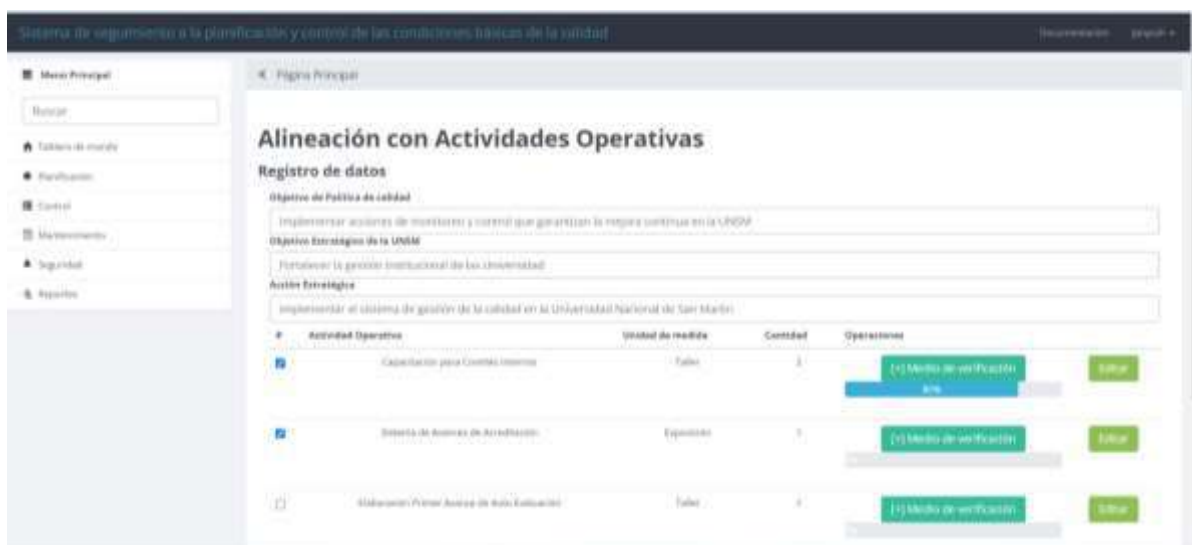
Sistema de seguimiento a la planificación y control de las condiciones básicas de la calidad

Documentación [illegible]

Menú Principal

Buscar

Tablero de mando

Planificación

Control

Mantenimiento

Seguridad

Reportes

Página Principal

Alineación con Actividades Operativas

Registro de datos

Objetivo de Política de calidad

Implementar acciones de monitoreo y control que garanticen la mejora continua en la UNSM

Objetivo Estratégico de la UNSM

Fortalecer la gestión institucional de los Universidad

Acción Estratégica

Implementar el sistema de gestión de la calidad en la Universidad Nacional de San Martín

| # | Actividad Operativa | Unidad de medida | Cantidad | Operaciones | |
|---|---|---|---|---|---|
| ☑ | Capacitación para Comités Internos | Taller | 1 | (+) Medio de verificación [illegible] | Editar |
| ☑ | Difusión de Avances de Acreditación | Exposición | 1 | (+) Medio de verificación | Editar |
| ☐ | Elaboración Primer Avance de Auto Evaluación | Taller | 1 | (+) Medio de verificación | Editar |